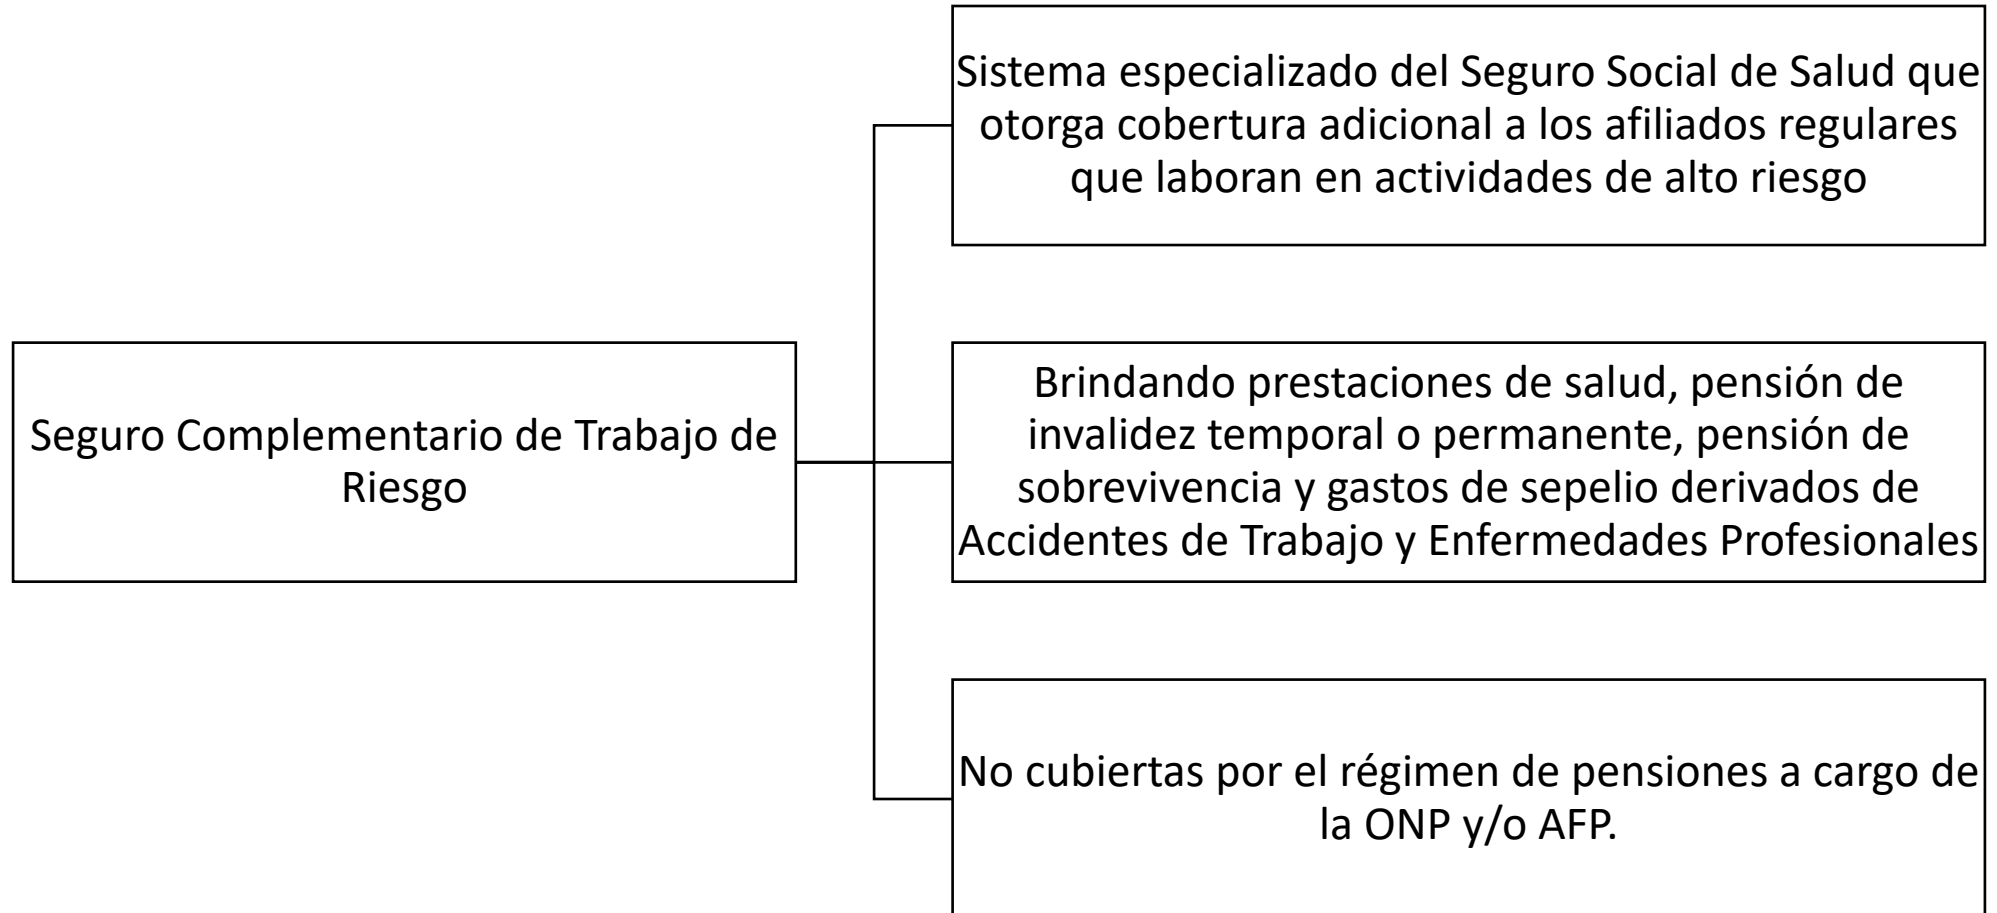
Seguro Complementario de Trabajo de Riesgo

Sistema especializado del Seguro Social de Salud que otorga cobertura adicional a los afiliados regulares que laboran en actividades de alto riesgo

Brindando prestaciones de salud, pensión de invalidez temporal o permanente, pensión de sobrevivencia y gastos de sepelio derivados de Accidentes de Trabajo y Enfermedades Profesionales

No cubiertas por el régimen de pensiones a cargo de la ONP y/o AFP.